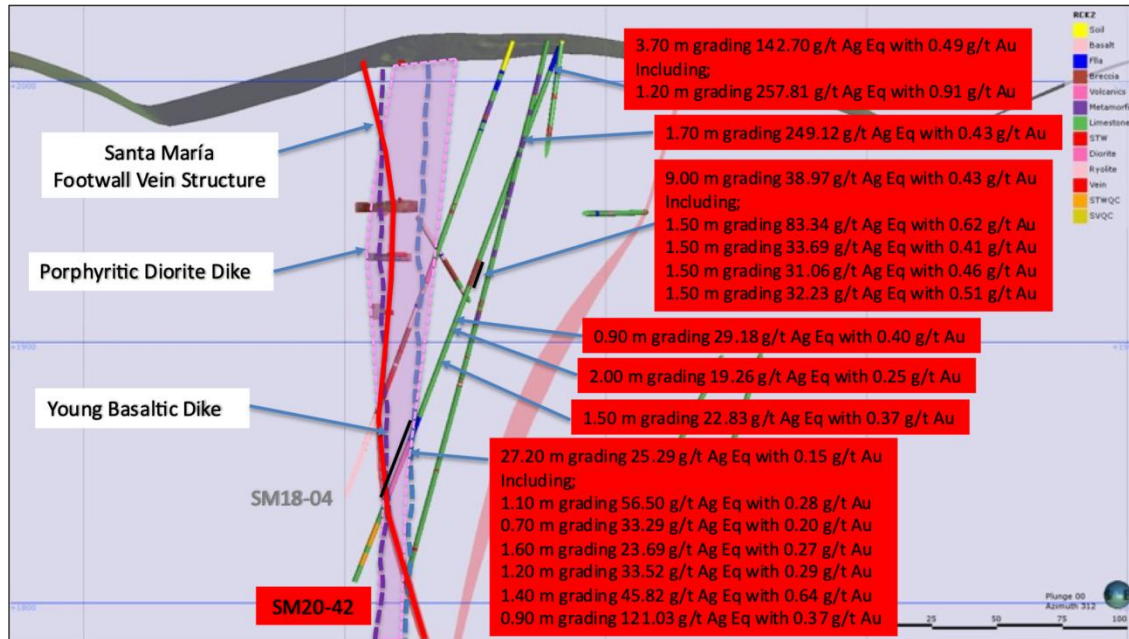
3.70 m grading 142.70 g/t Ag Eq with 0.49 g/t Au
Including;
1.20 m grading 257.81 g/t Ag Eq with 0.91 g/t Au

1.70 m grading 249.12 g/t Ag Eq with 0.43 g/t Au

9.00 m grading 38.97 g/t Ag Eq with 0.43 g/t Au
Including;
1.50 m grading 83.34 g/t Ag Eq with 0.62 g/t Au
1.50 m grading 33.69 g/t Ag Eq with 0.41 g/t Au
1.50 m grading 31.06 g/t Ag Eq with 0.46 g/t Au
1.50 m grading 32.23 g/t Ag Eq with 0.51 g/t Au

0.90 m grading 29.18 g/t Ag Eq with 0.40 g/t Au

2.00 m grading 19.26 g/t Ag Eq with 0.25 g/t Au

1.50 m grading 22.83 g/t Ag Eq with 0.37 g/t Au

27.20 m grading 25.29 g/t Ag Eq with 0.15 g/t Au
Including;
1.10 m grading 56.50 g/t Ag Eq with 0.28 g/t Au
0.70 m grading 33.29 g/t Ag Eq with 0.20 g/t Au
1.60 m grading 23.69 g/t Ag Eq with 0.27 g/t Au
1.20 m grading 33.52 g/t Ag Eq with 0.29 g/t Au
1.40 m grading 45.82 g/t Ag Eq with 0.64 g/t Au
0.90 m grading 121.03 g/t Ag Eq with 0.37 g/t Au

Santa María Footwall Vein Structure

Porphyritic Diorite Dike

Young Basaltic Dike

SM18-04

SM20-42

ROKZ
Soil
Basalt
Fila
Breccia
Volcanics
Metamorfi
Limestone
STW
Diorite
Ryolite
Vein
STWQC
SVQC

+2000
+1900
+1800

Plunge 00
Azimuth 312
25 50 75 100